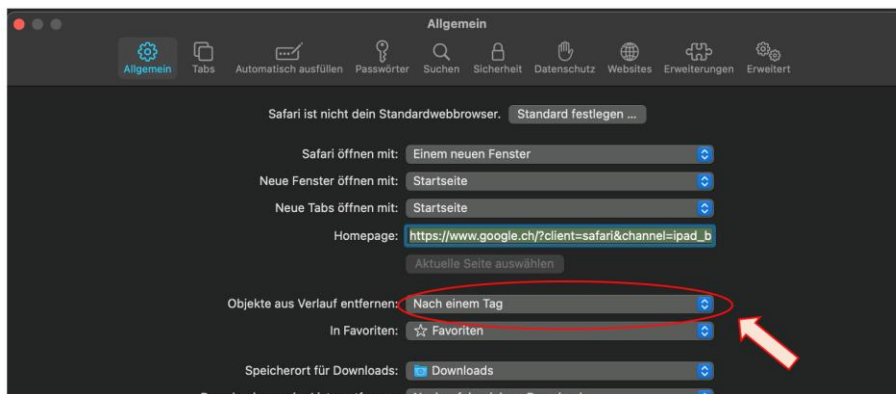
Allgemein

Allgemein Tabs Automatisch ausfüllen Passwörter Suchen Sicherheit Datenschutz Websites Erweiterungen Erweitert

Safari ist nicht dein Standardwebbrowser. Standard festlegen ...

Safari öffnen mit: Einem neuen Fenster

Neue Fenster öffnen mit: Startseite

Neue Tabs öffnen mit: Startseite

Homepage: https://www.google.ch/?client=safari&channel=ipad_b

Aktuelle Seite auswählen

Objekte aus Verlauf entfernen: Nach einem Tag

In Favoriten: ☆ Favoriten

Speicherort für Downloads: Downloads

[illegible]